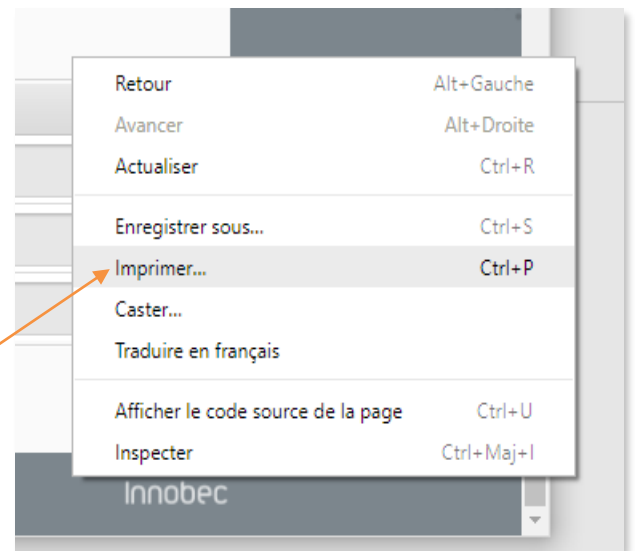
Retour Alt+Gauche
Avancer Alt+Droite
Actualiser Ctrl+R

Enregistrer sous... Ctrl+S
Imprimer... Ctrl+P
Caster...
Traduire en français

Afficher le code source de la page Ctrl+U
Inspecter Ctrl+Maj+I

Innobec